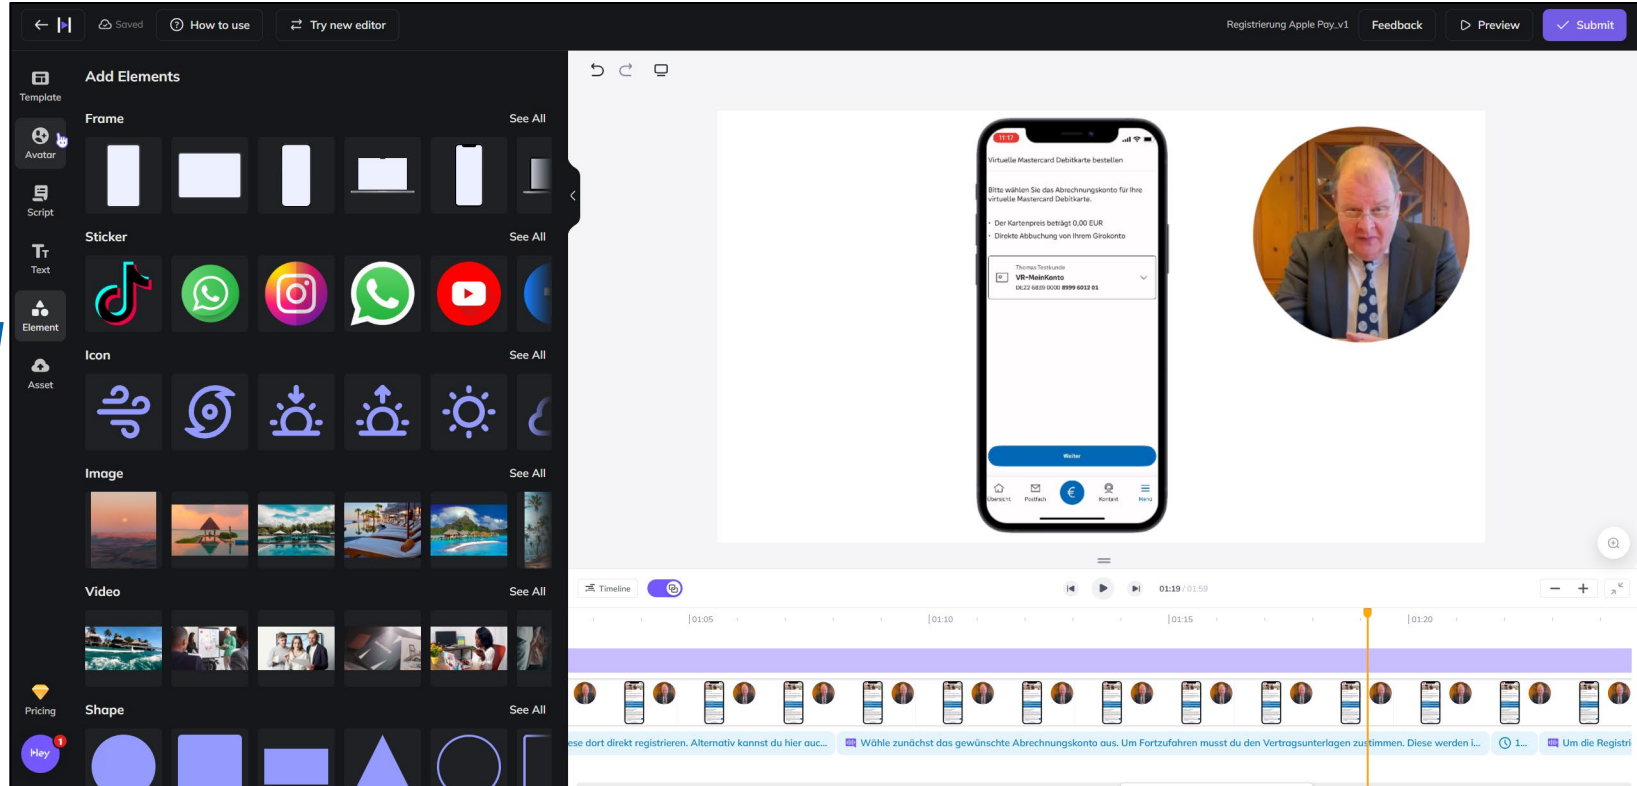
Saved
How to use
Try new editor
Registrierung Apple Pay_v1
Feedback
Preview
Submit

Template
Avatar
Script
Text
Element
Asset
Pricing
Hey
1

Add Elements
Frame
See All
Sticker
See All
Icon
See All
Image
See All
Video
See All
Shape
See All

11:17
Virtuelle Mastercard Debitkarte bestellen
Bitte wählen Sie das Abrechnungskonto für Ihre virtuelle Mastercard Debitkarte.
· Der Kartenpreis beträgt 0,00 EUR
· Direkte Abbuchung von Ihrem Girokonto
Thomas Testkunde
VR-MeinKonto
DE22 6839 0000 8999 6012 01
Weiter
Übersicht
Postfach
Kontakt
Menü

Timeline
01:19 / 01:59
01:05
01:10
01:15
01:20

ese dort direkt registrieren. Alternativ kannst du hier auc...
Wähle zunächst das gewünschte Abrechnungskonto aus. Um Fortzufahren musst du den Vertragsunterlagen zustimmen. Diese werden i...
1...
Um die Registri